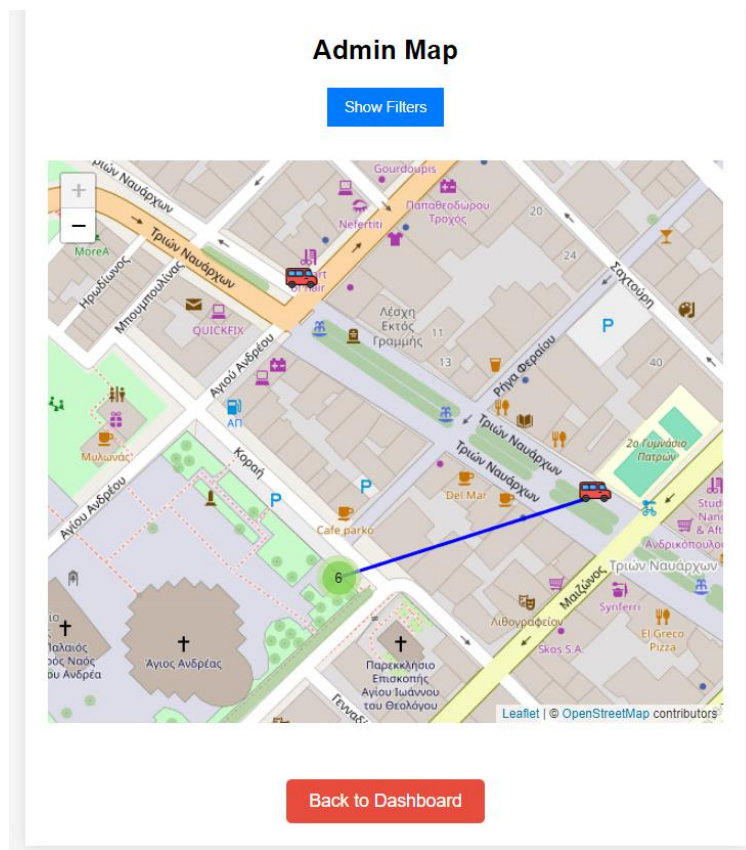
Admin Map

Show Filters

+
−

Τριών Ναυάρχων
Τριών Ναυάρχων
MoreA
Ηρώδειος
Μπουμπουλίνας
Gourdoupis
Παπαθεοδώρου Τροχός
Nefertiti
20
24
Σαχτούρη
QUICKFIX
Λέσχη Εκτός Γραμμής
11
13
Ρήγα Φεραίου
P
40
Αγιού Ανδρέου
ΑΠ
Μυλωνάς
Κοραή
Τριών Ναυάρχων
Τριών Ναυάρχων
2ο Γυμνάσιο Πατρών
Αγίου Ανδρέου
P
P
Del Mar
Cafe parko
Stud Nanc & Kt
Ανδρικόπουλο
6
Τριών Ναυάρχων
Μαιζώνος
Synferri
Λιθογραφείον
El Greco Pizza
Skos S.A.
Παλαιός Ιερός Ναός Αγίου Ανδρέα
Άγιος Ανδρέας
Παρεκκλήσιο Επισκοπής Αγίου Ιωάννου του Θεολόγου
Γεννάδη

Leaflet | © OpenStreetMap contributors

Back to Dashboard